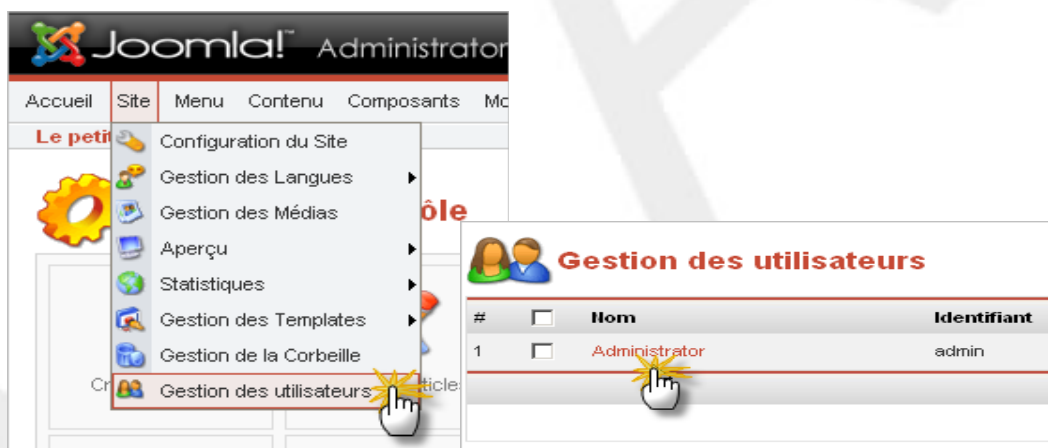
Joomla! Administrator

Accueil Site Menu Contenu Composants Mo

Le petit

Configuration du Site
Gestion des Langues
Gestion des Médias
Aperçu
Statistiques
Gestion des Templates
Gestion de la Corbeille
Gestion des utilisateurs

ôle

Cr

ticles

Gestion des utilisateurs

| # | | Nom | Identifiant |
|---|---|---|---|
| 1 | | Administrator | admin |